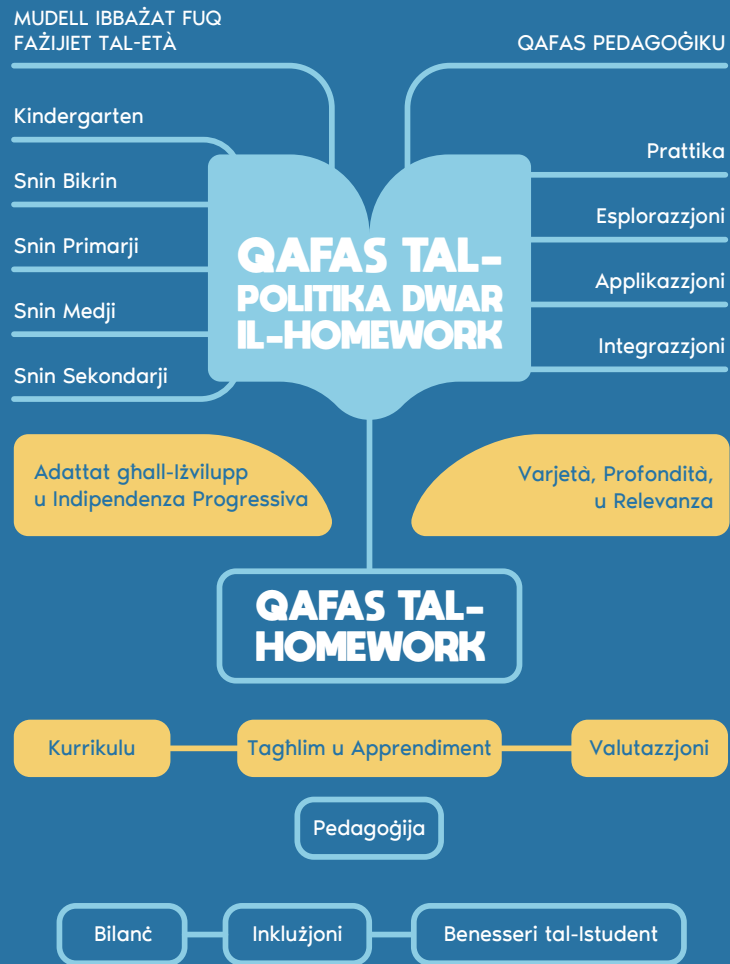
MUDELL IBBAŻAT FUQ FAŻIJIET TAL-ETÀ

QAFAS PEDAGOĠIKU

Kindergarten

Snin Bikrin

Snin Primarji

Snin Medji

Snin Sekondarji

QAFAS TAL-POLITIKA DWAR IL-HOMEWORK

Prattika

Esplorazzjoni

Applikazzjoni

Integrazzjoni

Adattat għall-Iżvilupp u Indipendenza Progressiva

Varjetà, Profondità, u Relevanza

QAFAS TAL-HOMEWORK

Kurrikulu

Tagħlim u Apprendiment

Valutazzjoni

Pedagoġija

Bilanċ

Inklużjoni

Benesseri tal-Istudent